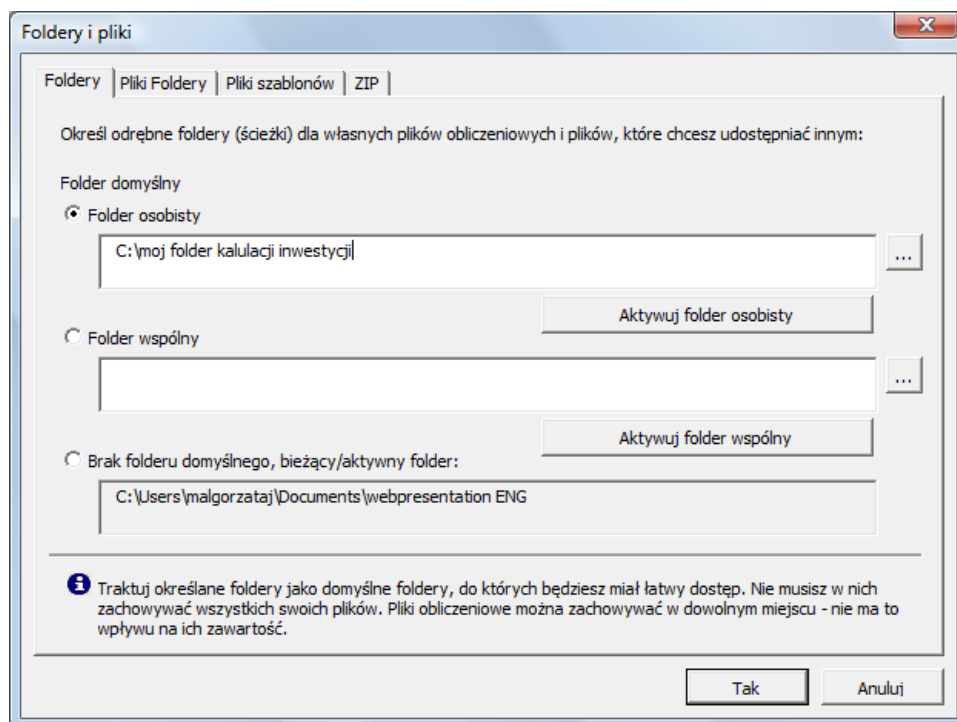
Foldery i pliki

Foldery | Pliki Foldery | Pliki szablonów | ZIP

Określ odrębne foldery (ścieżki) dla własnych plików obliczeniowych i plików, które chcesz udostępniać innym:

Folder domyślny

Folder osobisty

C:\moj folder kalulacji inwestycji

...

Aktywuj folder osobisty

Folder wspólny

...

Aktywuj folder wspólny

Brak folderu domyślnego, bieżący/aktywny folder:

C:\Users\malgorzataj\Documents\webpresentation ENG

Traktuj określane foldery jako domyślne foldery, do których będziesz miał łatwy dostęp. Nie musisz w nich zachowywać wszystkich swoich plików. Pliki obliczeniowe można zachowywać w dowolnym miejscu - nie ma to wpływu na ich zawartość.

Tak

Anuluj